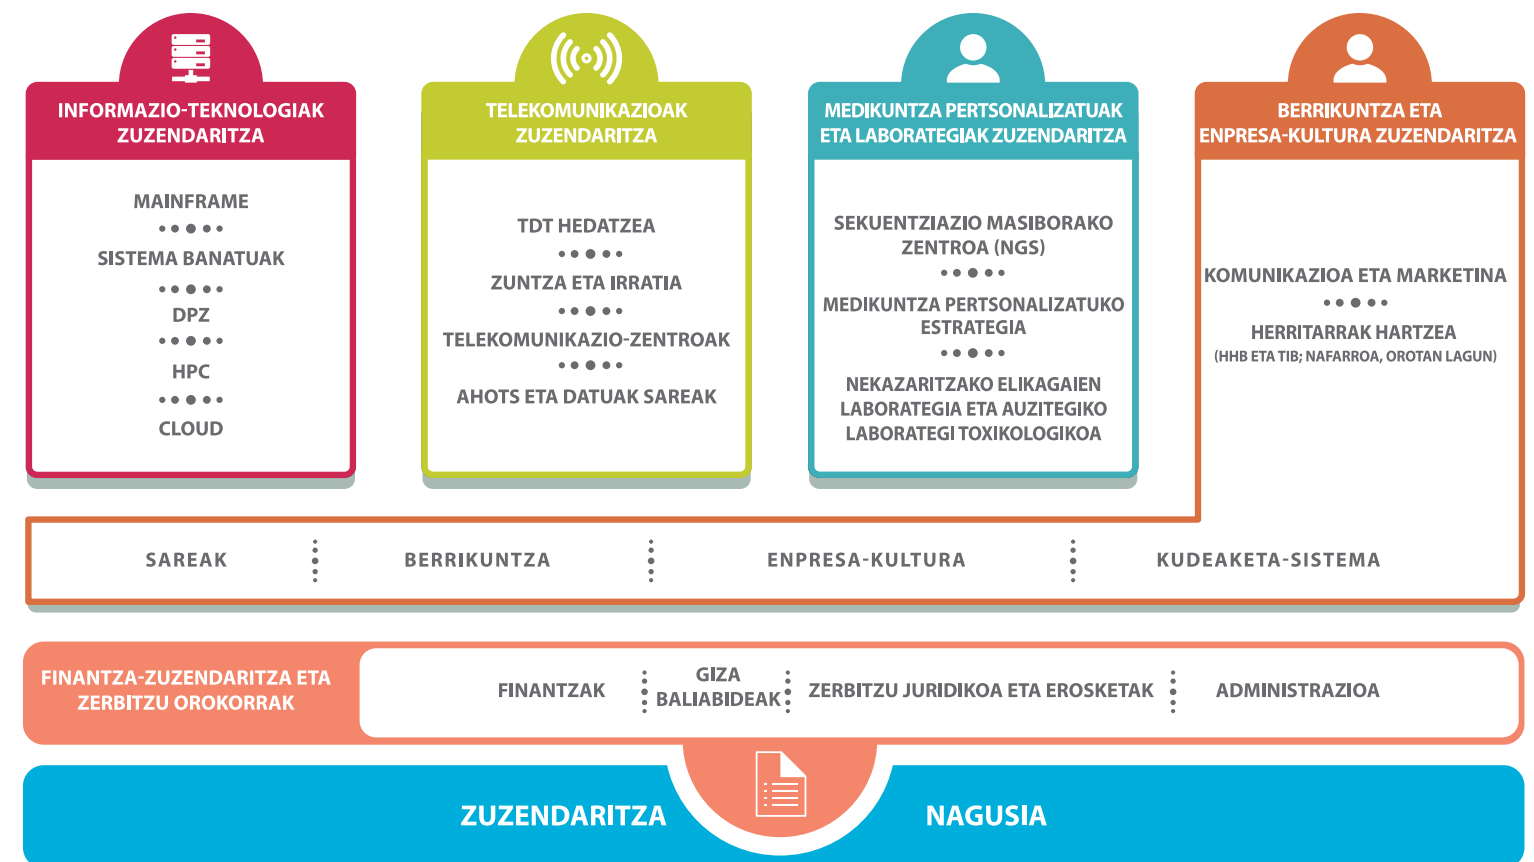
INFORMAZIO-TEKNOLOGIAK ZUZENDARITZA

MAINFRAME

SISTEMA BANATUAK

DPZ

HPC

CLOUD

TELEKOMUNIKAZIOAK ZUZENDARITZA

TDT HEDATZEA

ZUNTZA ETA IRRATIA

TELEKOMUNIKAZIO-ZENTROAK

AHOTS ETA DATUAK SAREAK

MEDIKUNTZA PERTSONALIZATUAK ETA LABORATEGIAK ZUZENDARITZA

SEKUENTZIAZIO MASIBORAKO ZENTROA (NGS)

MEDIKUNTZA PERTSONALIZATUKO ESTRATEGIA

NEKAZARITZAKO ELIKAGAIEN LABORATEGIA ETA AUZITEGIKO LABORATEGI TOXIKOLOGIKOA

BERRIKUNTZA ETA ENPRESA-KULTURA ZUZENDARITZA

KOMUNIKAZIOA ETA MARKETINA

HERRITARRAK HARTZEA
(HHB ETA TIB; NAFARROA, OROTAN LAGUN)

SAREAK

BERRIKUNTZA

ENPRESA-KULTURA

KUDEAKETA-SISTEMA

FINANTZA-ZUZENDARITZA ETA ZERBITZU OROKORRAK

FINANTZAK

GIZA BALIABIDEAK

ZERBITZU JURIDIKOA ETA EROSKETAK

ADMINISTRAZIOA

ZUZENDARITZA NAGUSIA